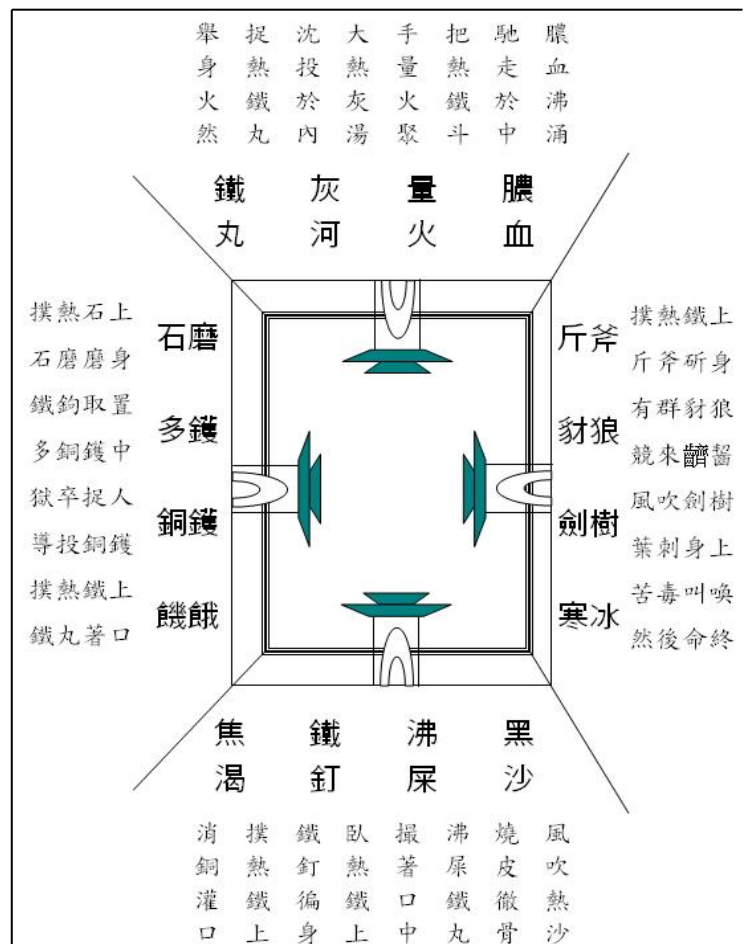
膿血沸涌　馳走於中　把熱鐵斗　手量火聚　大熱灰湯　沈投於內　捉熱鐵丸　舉身火然

膿血　量火　灰河　鐵丸

石磨　多鑊　銅鑊　饑餓

撲熱石上
石磨磨身
鐵鉤取置
多銅鑊中
獄卒捉人
導投銅鑊
撲熱鐵上
鐵丸著口

斤斧　豺狼　劍樹　寒冰

撲熱鐵上
斤斧斫身
有群豺狼
競來齰齧
風吹劍樹
葉刺身上
苦毒叫喚
然後命終

焦渴　鐵釘　沸屎　黑沙

消銅灌口　撲熱鐵上　鐵釘徧身　臥熱鐵上　撮著口中　沸屎鐵丸　燒皮徹骨　風吹熱沙